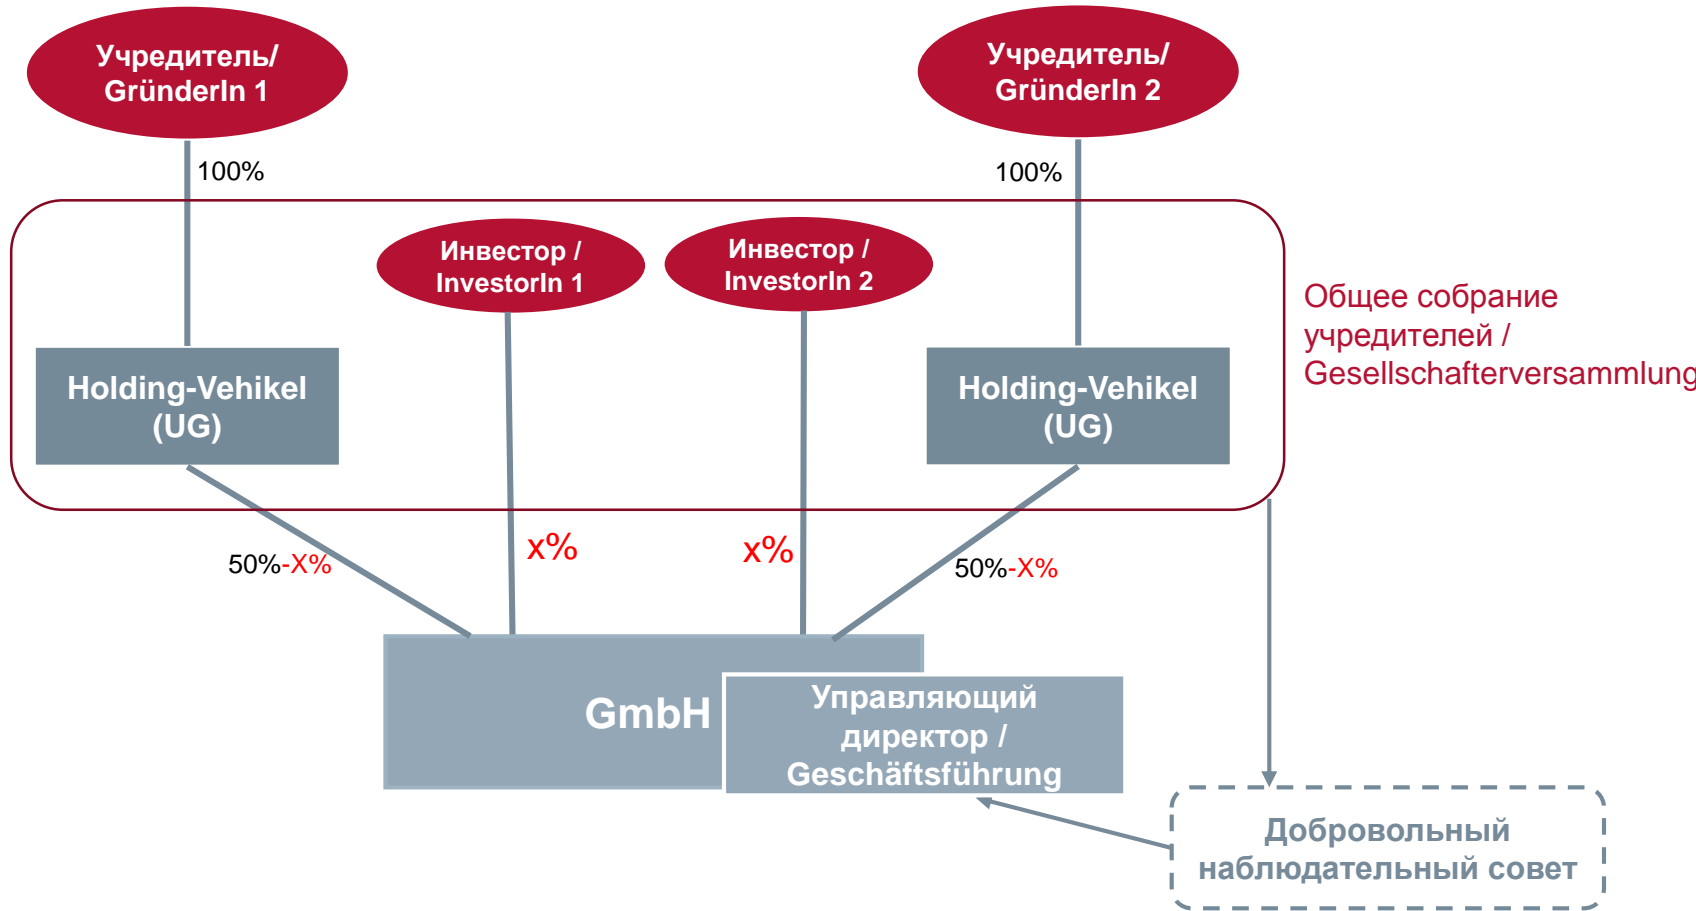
Учредитель/ GründerIn 1

Учредитель/ GründerIn 2

100%

100%

Инвестор / InvestorIn 1

Инвестор / InvestorIn 2

Общее собрание учредителей / Gesellschafterversammlung

Holding-Vehikel (UG)

Holding-Vehikel (UG)

50%-X%

x%

x%

50%-X%

GmbH

Управляющий директор / Geschäftsführung

Добровольный наблюдательный совет